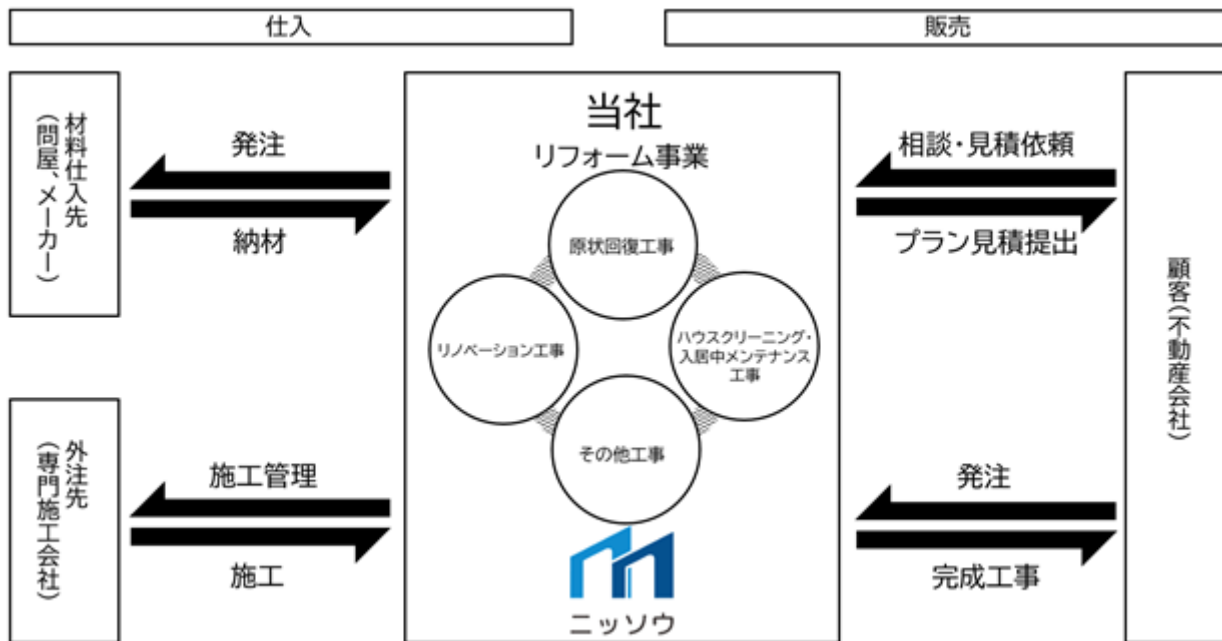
仕入

販売

材料仕入先
(問屋、メーカー)

発注

納材

当社
リフォーム事業

原状回復工事

リノベーション工事

ハウスクリーニング・入居中メンテナンス工事

その他工事

ニッソウ

相談・見積依頼

プラン見積提出

顧客(不動産会社)

外注先
(専門施工会社)

施工管理

施工

発注

完成工事